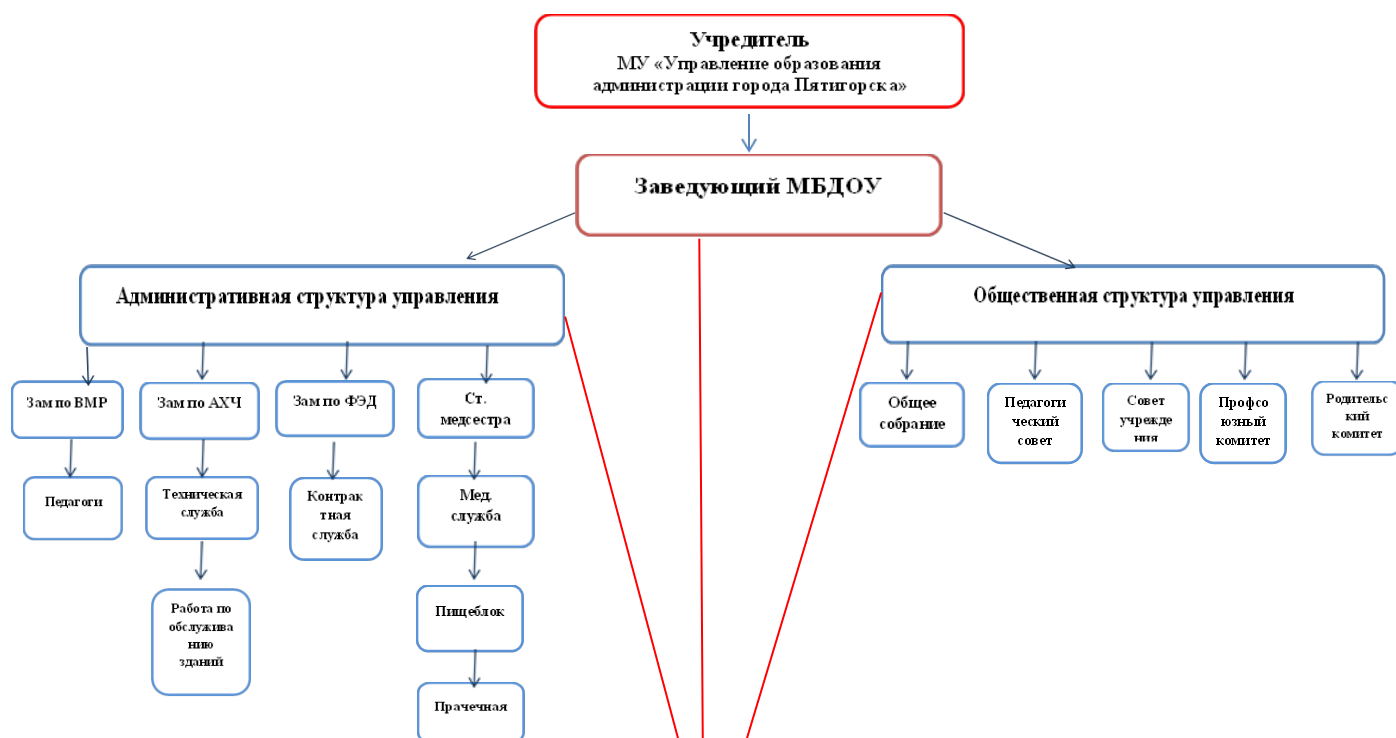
Учредитель
МУ «Управление образования администрации города Пятигорска»

Заведующий МБДОУ

Административная структура управления

Общественная структура управления

Зам по ВМР

Педагоги

Зам по АХЧ

Техническая служба

Работа по обслуживанию зданий

Зам по ФЭД

Контрактная служба

Ст. медсестра

Мед. служба

Пищеблок

Прачечная

Общее собрание

Педагогический совет

Совет учреждения

Профсоюзный комитет

Родительский комитет